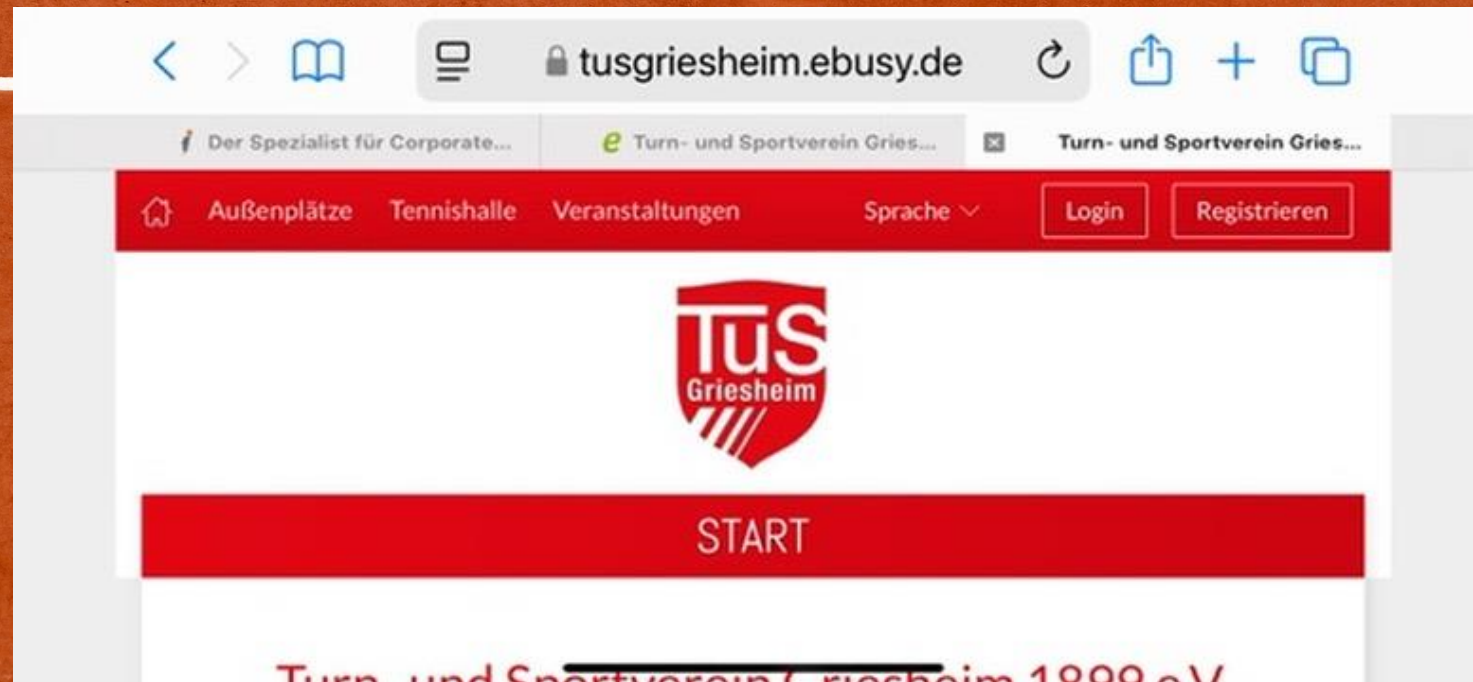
tusgriesheim.ebusy.de

Der Spezialist für Corporate...

Turn- und Sportverein Gries...

Turn- und Sportverein Gries...

Außenplätze Tennishalle Veranstaltungen Sprache Login Registrieren

TuS Griesheim

START

Turn- und Sportverein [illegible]riesheim 1899 e.V.